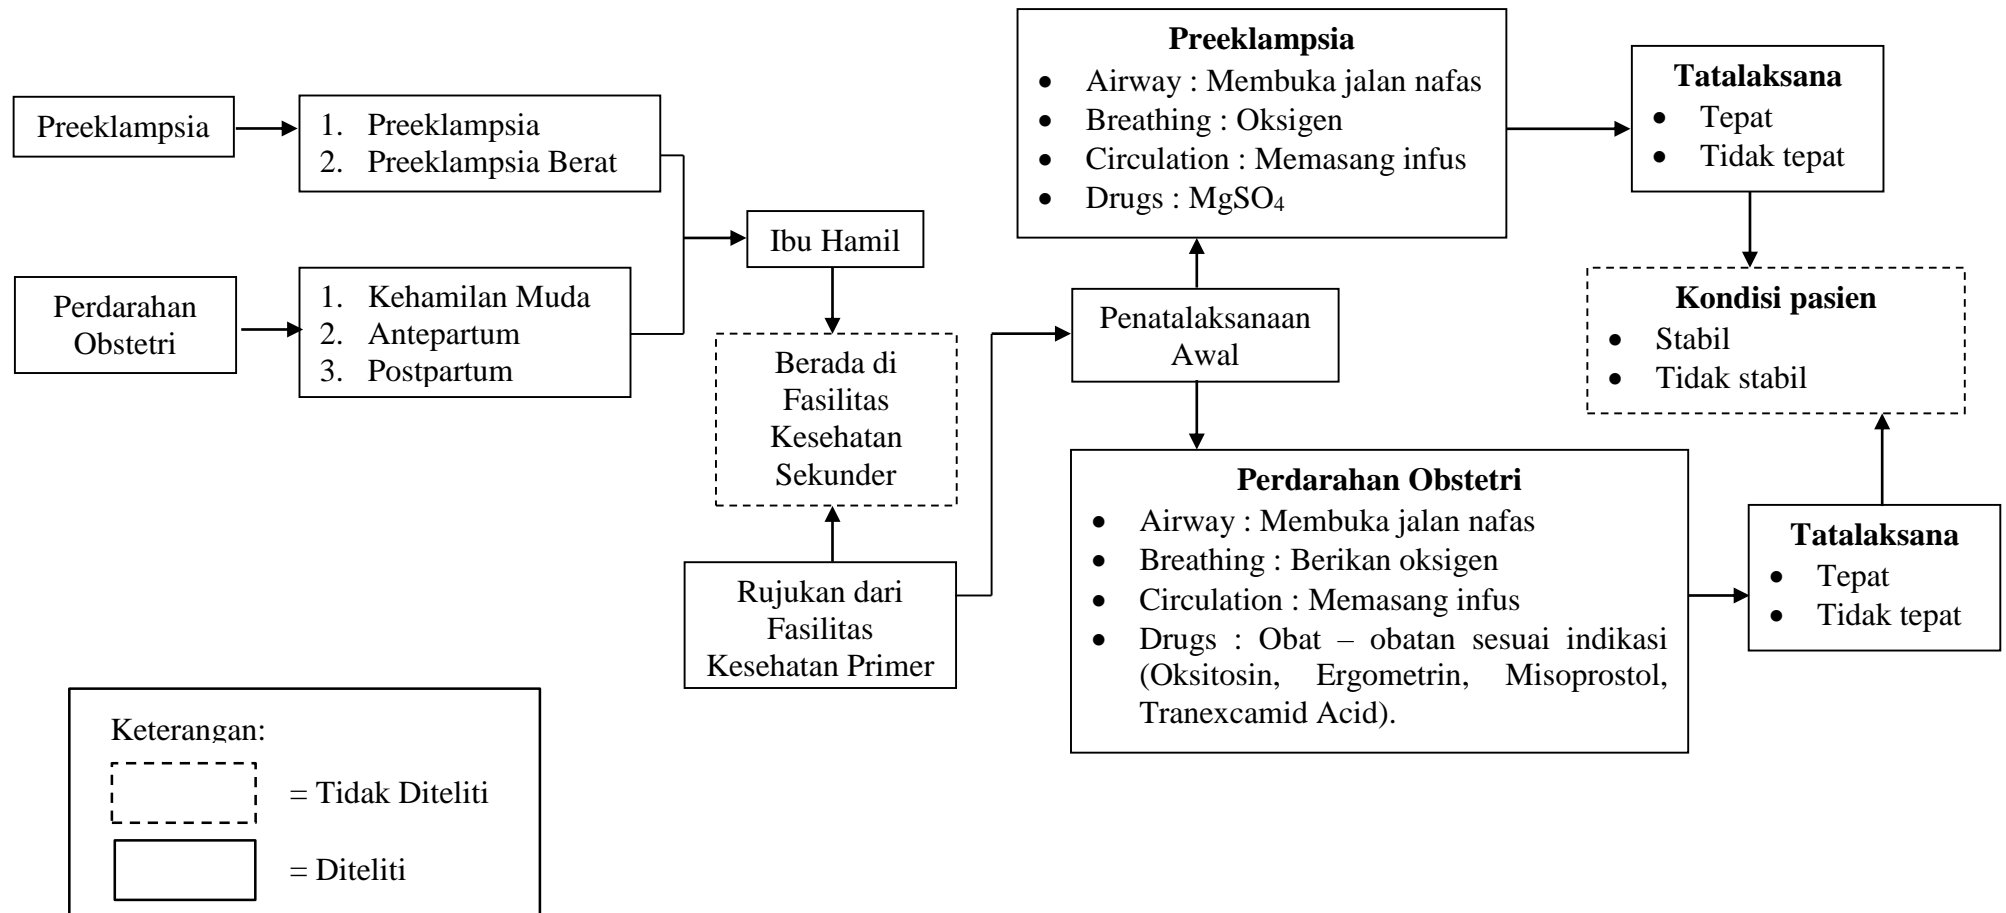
Preeklampsia

1. Preeklampsia
2. Preeklampsia Berat

Perdarahan Obstetri

1. Kehamilan Muda
2. Antepartum
3. Postpartum

Ibu Hamil

Berada di Fasilitas Kesehatan Sekunder

Rujukan dari Fasilitas Kesehatan Primer

Penatalaksanaan Awal

**Preeklampsia**
- Airway : Membuka jalan nafas
- Breathing : Oksigen
- Circulation : Memasang infus
- Drugs : $MgSO_4$

**Perdarahan Obstetri**
- Airway : Membuka jalan nafas
- Breathing : Berikan oksigen
- Circulation : Memasang infus
- Drugs : Obat – obatan sesuai indikasi (Oksitosin, Ergometrin, Misoprostol, Tranexcamid Acid).

**Tatalaksana**
- Tepat
- Tidak tepat

**Kondisi pasien**
- Stabil
- Tidak stabil

**Tatalaksana**
- Tepat
- Tidak tepat

Keterangan:
= Tidak Diteliti
= Diteliti